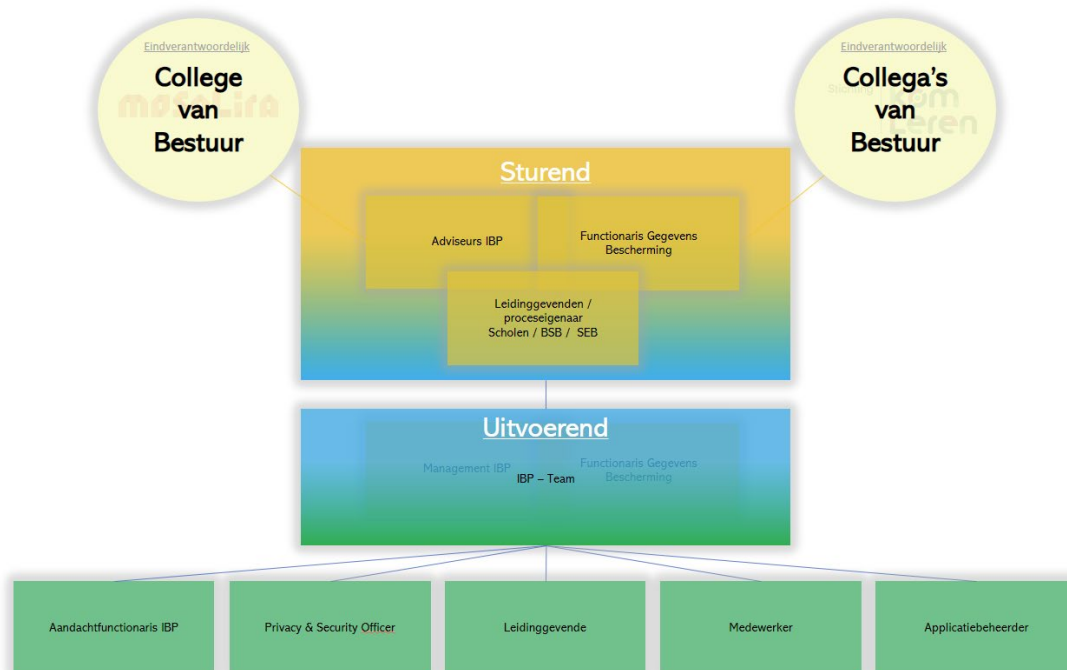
Eindverantwoordelijk
College van Bestuur

Eindverantwoordelijk
Collega's van Bestuur

Sturend

Adviseurs IBP

Functionaris Gegevens Bescherming

Leidinggevenden / proceseigenaar Scholen / BSB / SEB

Uitvoerend

Management IBP

Functionaris Gegevens Bescherming

IBP – Team

Aandachtfunctionaris IBP

Privacy & Security Officer

Leidinggevende

Medewerker

Applicatiebeheerder